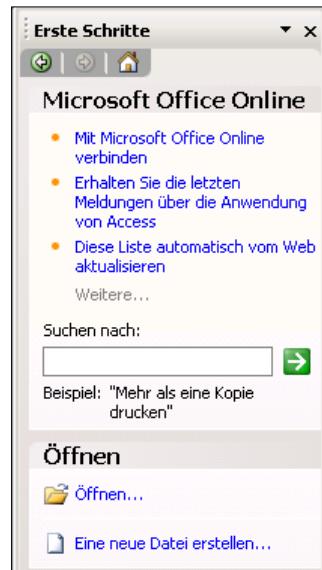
Erste Schritte ▾ ×

Microsoft Office Online

- Mit Microsoft Office Online verbinden
- Erhalten Sie die letzten Meldungen über die Anwendung von Access
- Diese Liste automatisch vom Web aktualisieren

Weitere...

Suchen nach:

Beispiel: "Mehr als eine Kopie drucken"

Öffnen

Öffnen...

Eine neue Datei erstellen...